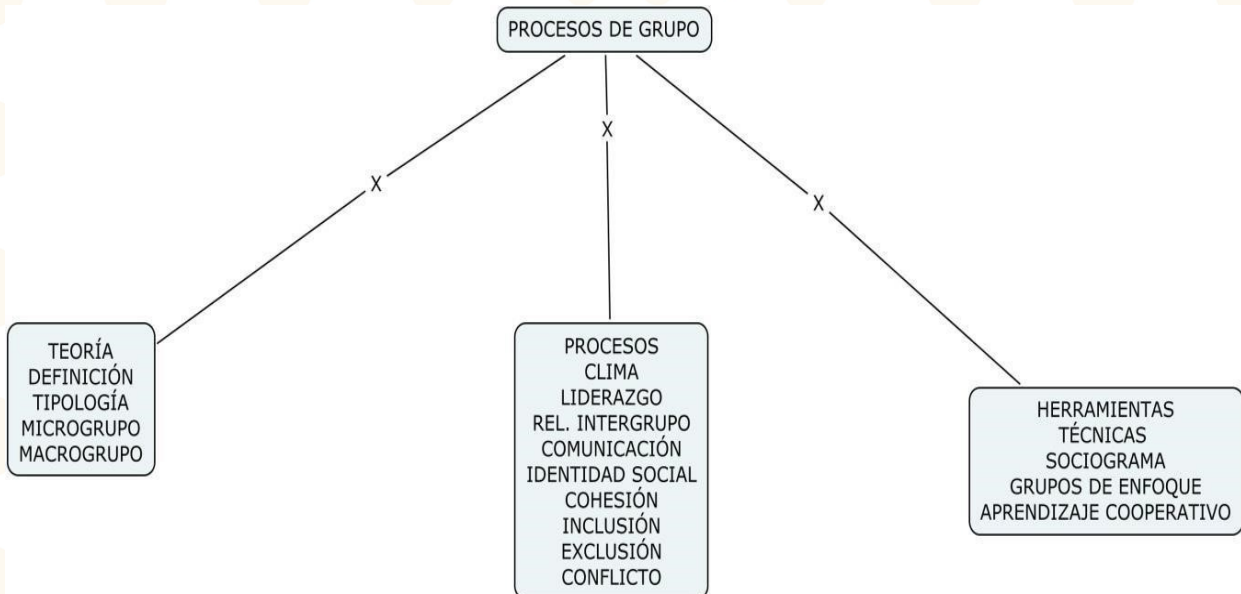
PROCESOS DE GRUPO

X

X

X

TEORÍA
DEFINICIÓN
TIPOLOGÍA
MICROGRUPO
MACROGRUPO

PROCESOS
CLIMA
LIDERAZGO
REL. INTERGRUPO
COMUNICACIÓN
IDENTIDAD SOCIAL
COHESIÓN
INCLUSIÓN
EXCLUSIÓN
CONFLICTO

HERRAMIENTAS
TÉCNICAS
SOCIOGRAMA
GRUPOS DE ENFOQUE
APRENDIZAJE COOPERATIVO